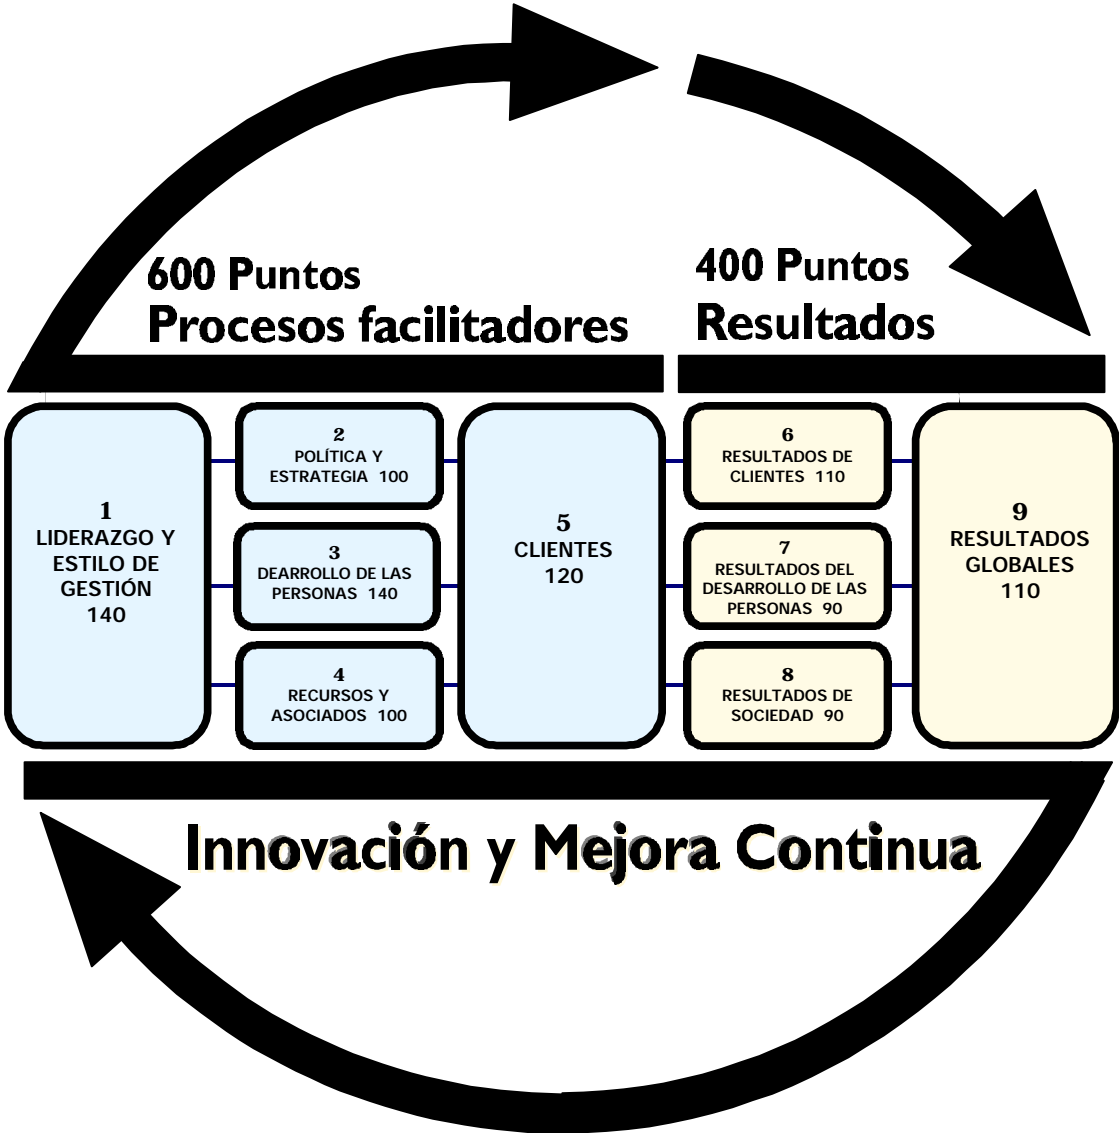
600 Puntos
Procesos facilitadores

400 Puntos
Resultados

1
LIDERAZGO Y ESTILO DE GESTIÓN
140

2
POLÍTICA Y ESTRATEGIA 100

3
DEARROLLO DE LAS PERSONAS 140

4
RECURSOS Y ASOCIADOS 100

5
CLIENTES
120

6
RESULTADOS DE CLIENTES 110

7
RESULTADOS DEL DESARROLLO DE LAS PERSONAS 90

8
RESULTADOS DE SOCIEDAD 90

9
RESULTADOS GLOBALES
110

Innovación y Mejora Continua